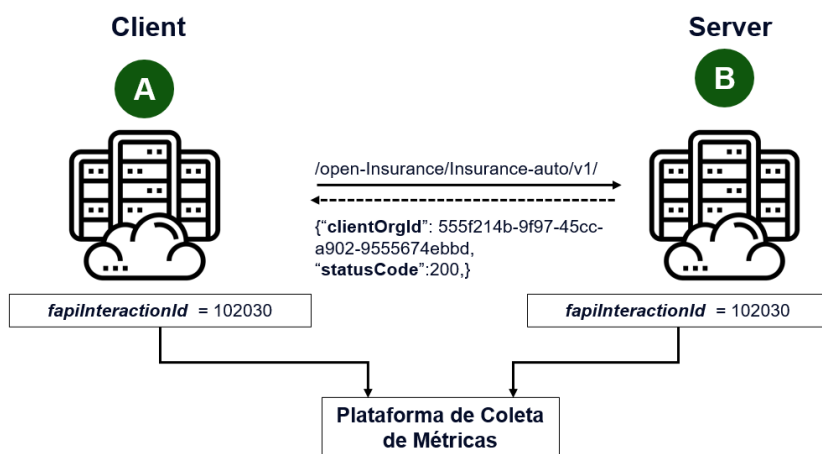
Client

A

Server

B

/open-Insurance/Insurance-auto/v1/

{“clientOrgId”: 555f214b-9f97-45cc-a902-9555674ebbd, “statusCode”:200,}

fapiInteractionId = 102030

fapiInteractionId = 102030

Plataforma de Coleta de Métricas